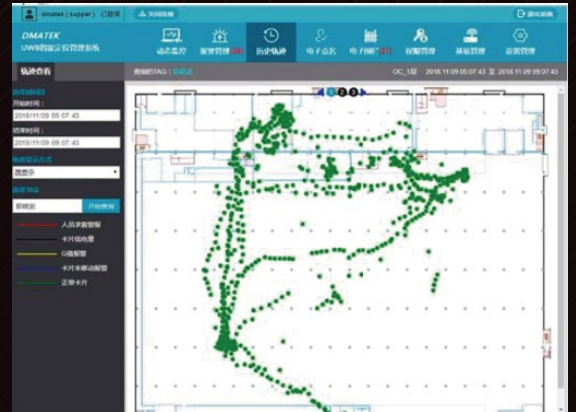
dmatek ( supper ) 已登录

关闭报警

退出系统

DMATEK

UWB精准定位管理系统

动态监控

报警管理

历史轨迹

电子点名

电子围栏

权限管理

基础管理

设置管理

轨迹查看

查询时间

开始时间：

2018/11/09 05:07:43

结束时间：

2018/11/09 09:07:43

轨迹显示方式

圆显示

选择TAG

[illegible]

开始查询

人员求救报警

卡片低电量

G值报警

卡片未移动报警

正常卡片

查询的TAG：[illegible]

1 2 3

OC_1层

2018 11 09 05:07:43 至 2018 11 09 09:07:43